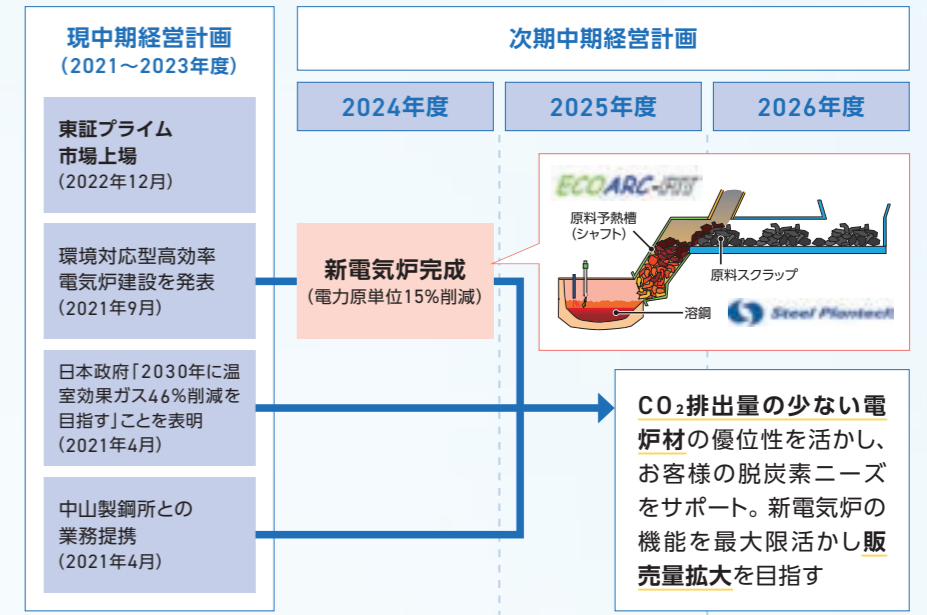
現中期経営計画
(2021〜2023年度)

東証プライム市場上場
(2022年12月)

環境対応型高効率電気炉建設を発表
(2021年9月)

日本政府「2030年に温室効果ガス46%削減を目指す」ことを表明
(2021年4月)

中山製鋼所との業務提携
(2021年4月)

次期中期経営計画

2024年度

2025年度

2026年度

新電気炉完成
(電力原単位15%削減)

ECOARC-FIT

原料予熱槽
(シャフト)

原料スクラップ

溶鋼

Steel Plantech

$CO_2$排出量の少ない電炉材の優位性を活かし、お客様の脱炭素ニーズをサポート。新電気炉の機能を最大限活かし販売量拡大を目指す